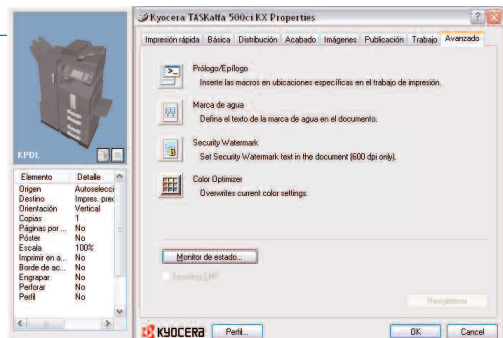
Kyocera TASKalfa 500ci KX Properties

Impresión rápida | Básica | Distribución | Acabado | Imágenes | Publicación | Trabajo | Avanzado

Prólogo/Epílogo
Inserte las macros en ubicaciones específicas en el trabajo de impresión.

Marca de agua
Defina el texto de la marca de agua en el documento.

Security Watermark
Set Security Watermark text in the document (600 dpi only).

Color Optimizer
Overwrites current color settings.

Monitor de estado...

Spooling EMF

Restablecer

KPDL

| Elemento | Detalle |
|---|---|
| Origen | Autoselecci |
| Destino | Impres. prec |
| Orientación | Vertical |
| Copias | 1 |
| Páginas por ... | No |
| Póster | No |
| Escala | 100% |
| Imprimir en a... | No |
| Borde de ac... | No |
| Engrapar | No |
| Perforar | No |
| Perfil | No |

KYOCERA

Perfil...

OK | Cancel